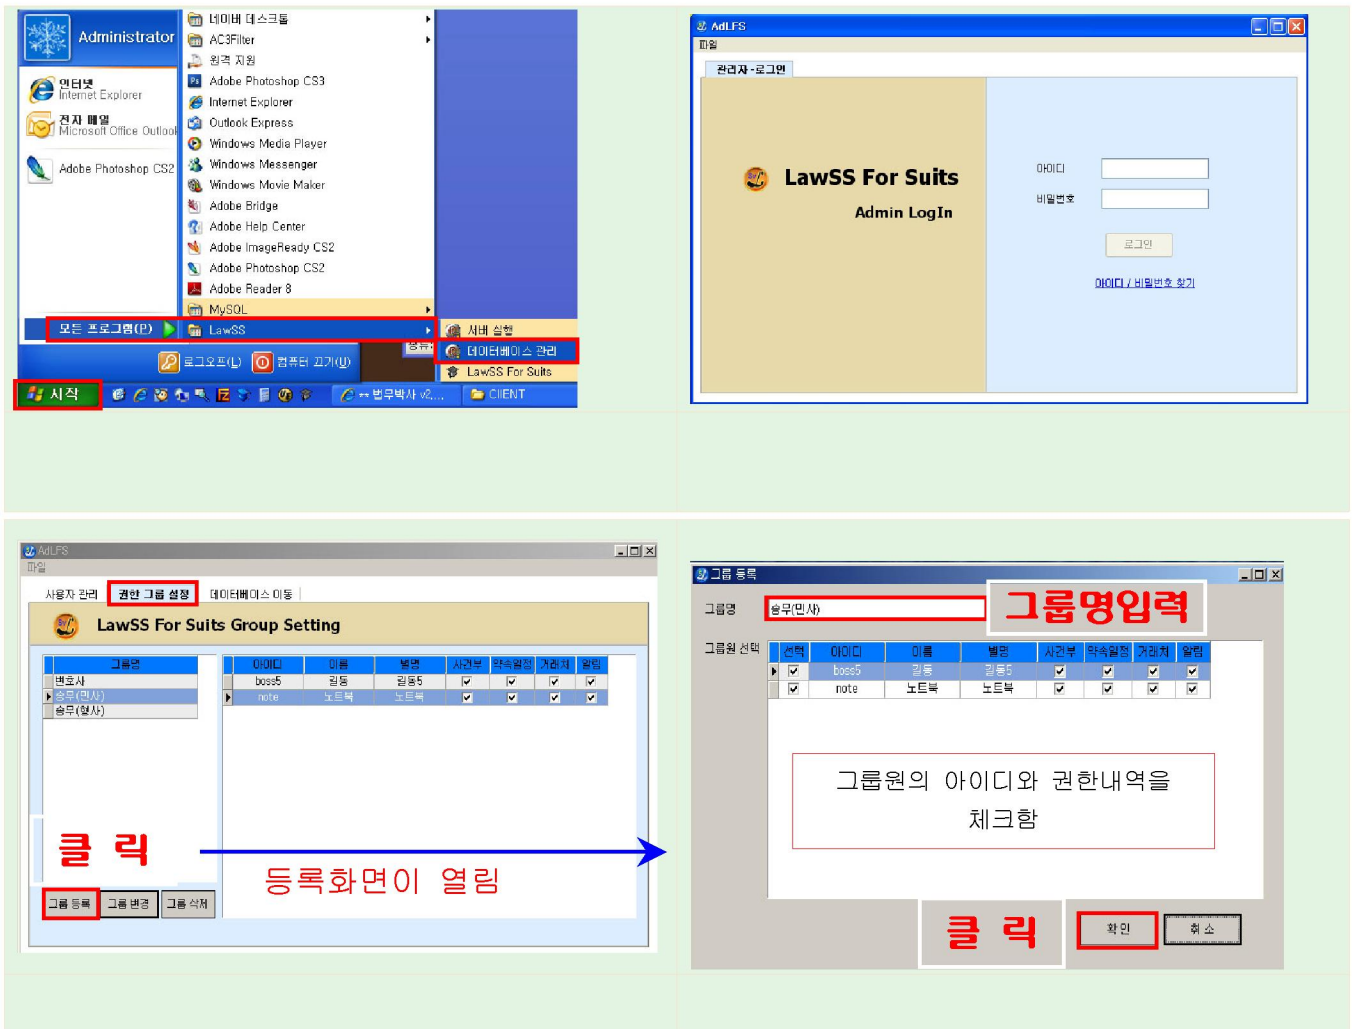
Administrator

인터넷
Internet Explorer

전자 메일
Microsoft Office Outlook

Adobe Photoshop CS2

네이버 데스크톱
AC3Filter
원격 지원
Adobe Photoshop CS3
Internet Explorer
Outlook Express
Windows Media Player
Windows Messenger
Windows Movie Maker
Adobe Bridge
Adobe Help Center
Adobe ImageReady CS2
Adobe Photoshop CS2
Adobe Reader 8
MySQL
LawSS

서버 실행
데이터베이스 관리
LawSS For Suits

모든 프로그램(P)

로그오프(L)
컴퓨터 끄기(U)

시작

법무박사 v2,...
CllENT

AdLFS
파일
관리자-로그인

LawSS For Suits
Admin LogIn

아이디
비밀번호
로그인
아이디 / 비밀번호 찾기

AdLFS
파일
사용자 관리
권한 그룹 설정
데이터베이스 이동

LawSS For Suits Group Setting

| 그룹명 |
|---|
| 변호사 |
| 송무(민사) |
| 송무(형사) |

| 아이디 | 이름 | 별명 | 사건부 | 약속일정 | 거래처 | 알림 |
|---|---|---|---|---|---|---|
| boss5 | 길동 | 길동5 | ☑ | ☑ | ☑ | ☑ |
| note | 노트북 | 노트북 | ☑ | ☑ | ☑ | ☑ |

클 릭

등록화면이 열림

그룹 등록
그룹 변경
그룹 삭제

그룹 등록
그룹명
송무(민사)
그룹명입력
그룹원 선택

| 선택 | 아이디 | 이름 | 별명 | 사건부 | 약속일정 | 거래처 | 알림 |
|---|---|---|---|---|---|---|---|
| ☑ | boss5 | 길동 | 길동5 | ☑ | ☑ | ☑ | ☑ |
| ☑ | note | 노트북 | 노트북 | ☑ | ☑ | ☑ | ☑ |

그룹원의 아이디와 권한내역을 체크함

클 릭

확 인
취 소